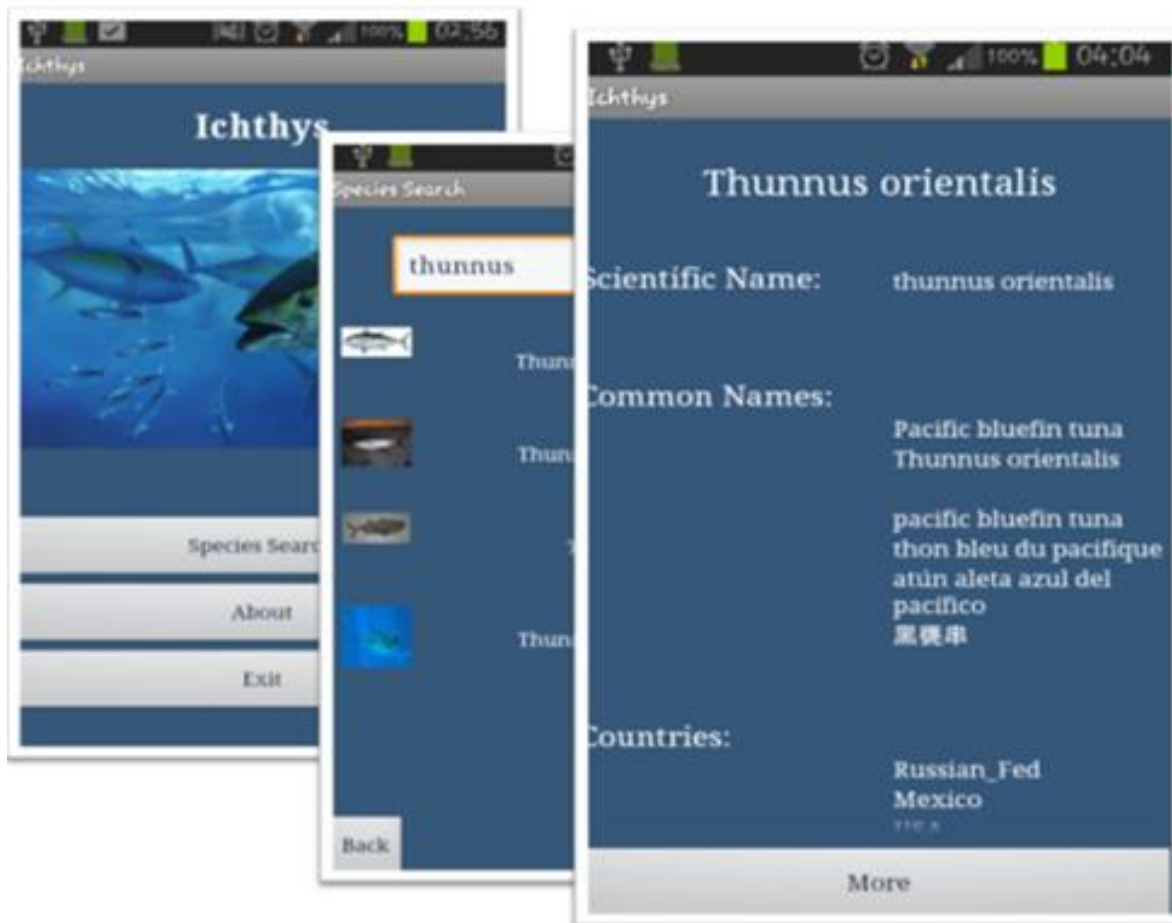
100% 02:56

Ichthys

Ichthys

Species Searc

About

Exit

Species Search

thunnus

Thun

Thun

Thun

Back

100% 04:04

Ichthys

Thunnus orientalis

Scientific Name: thunnus orientalis

Common Names:

Pacific bluefin tuna
Thunnus orientalis

pacific bluefin tuna
thon bleu du pacifique
atún aleta azul del pacífico
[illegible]

Countries:

Russian_Fed
Mexico
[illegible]

More